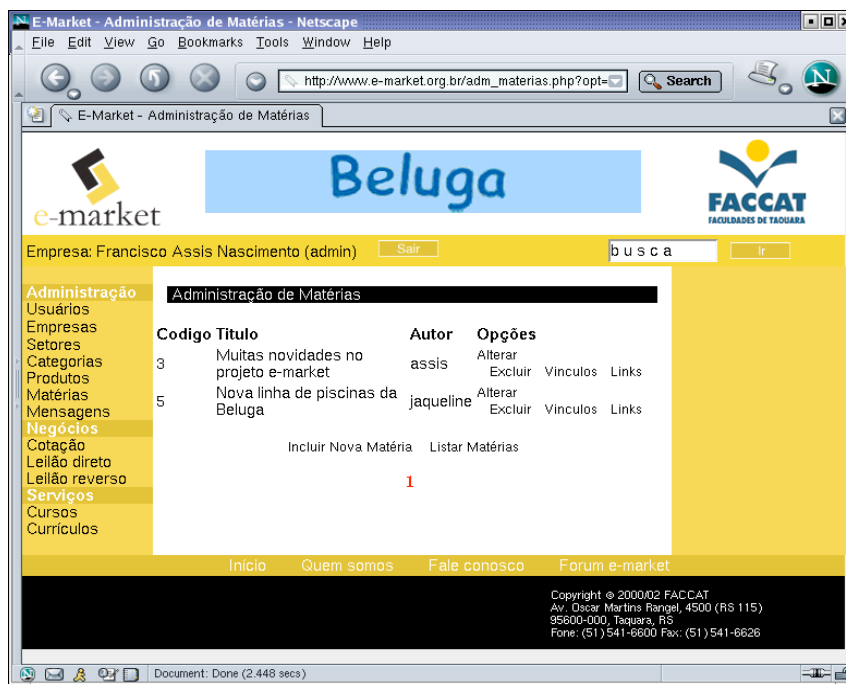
E-Market - Administração de Matérias - Netscape

File Edit View Go Bookmarks Tools Window Help

http://www.e-market.org.br/adm_materias.php?opt=

Search

E-Market - Administração de Matérias

e-market

Beluga

FACCAT
FACULDADES DE TAQUARA

Empresa: Francisco Assis Nascimento (admin) Sair

busca Ir

Administração
Usuários
Empresas
Setores
Categorias
Produtos
Matérias
Mensagens
Negócios
Cotação
Leilão direto
Leilão reverso
Serviços
Cursos
Currículos

Administração de Matérias

| Codigo | Titulo | Autor | Opções |
|---|---|---|---|
| 3 | Muitas novidades no projeto e-market | assis | Alterar Excluir Vinculos Links |
| 5 | Nova linha de piscinas da Beluga | jaqueline | Alterar Excluir Vinculos Links |

Incluir Nova Matéria Listar Matérias

1

Início Quem somos Fale conosco Forum e-market

Copyright © 2000/02 FACCAT
Av. Oscar Martins Rangel, 4500 (RS 115)
95600-000, Taquara, RS
Fone: (51) 541-6600 Fax: (51) 541-6626

Document: Done (2.448 secs)